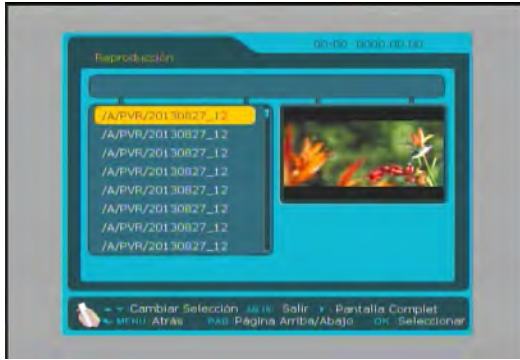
Reproducción

00-00 0000 00:00

/A/PVR/20130827_12
/A/PVR/20130827_12
/A/PVR/20130827_12
/A/PVR/20130827_12
/A/PVR/20130827_12
/A/PVR/20130827_12
/A/PVR/20130827_12
/A/PVR/20130827_12

Cambiar Selección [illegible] Salir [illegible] Pantalla Complet
MENU Atrás PAG Página Arriba/Abajo OK Seleccionar